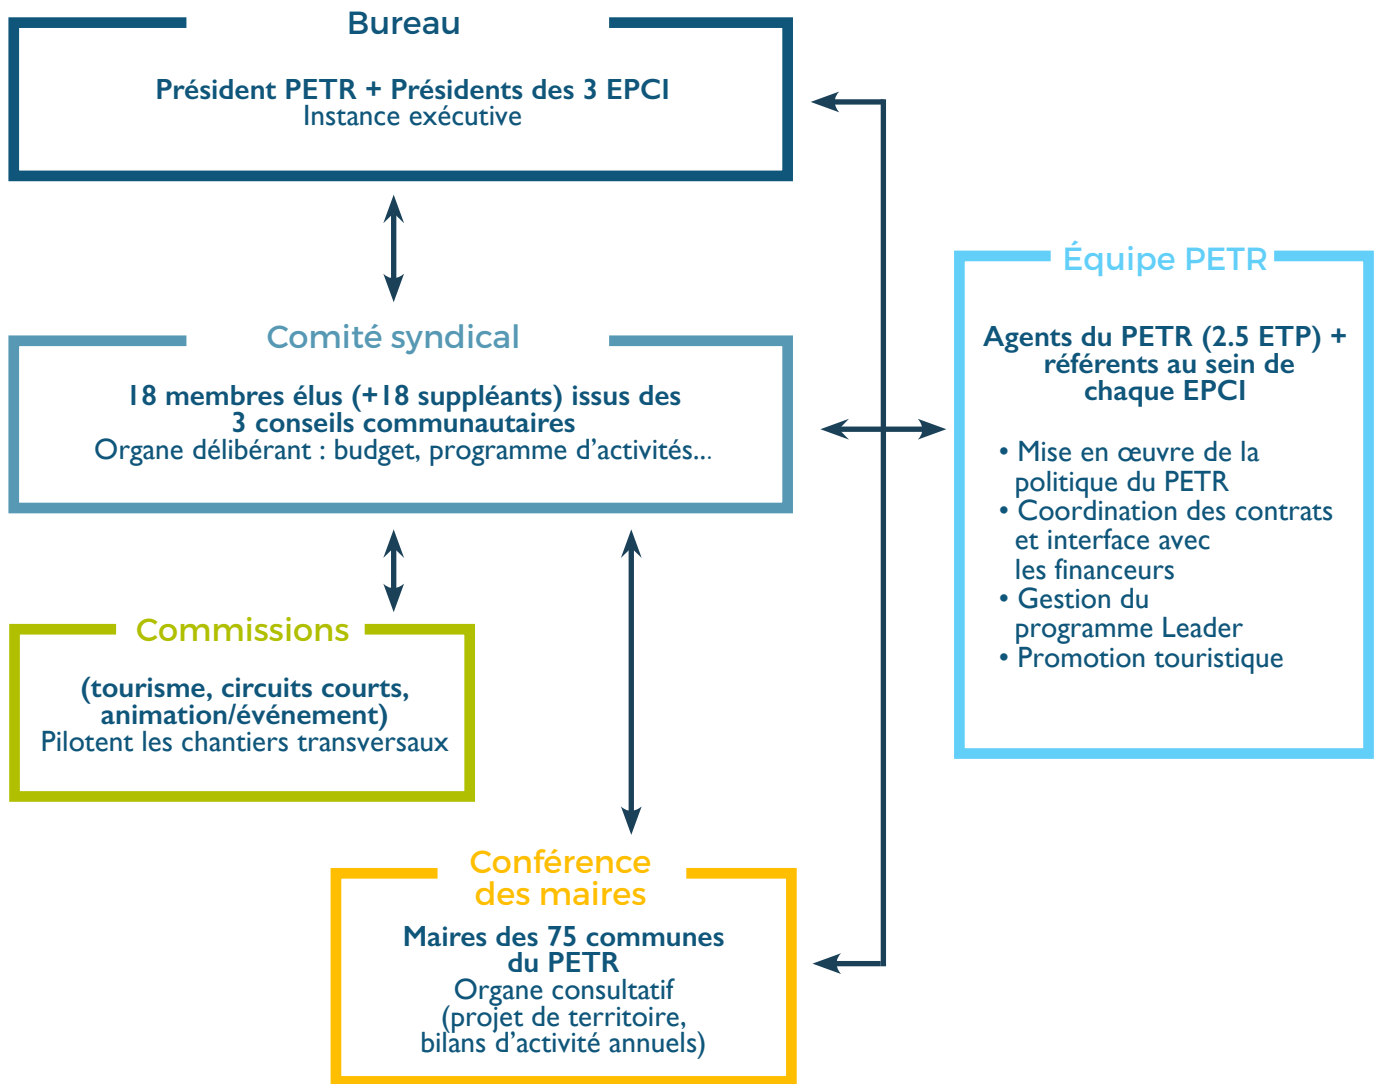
Bureau

Président PETR + Présidents des 3 EPCI
Instance exécutive

Comité syndical

18 membres élus (+18 suppléants) issus des 3 conseils communautaires
Organe délibérant : budget, programme d’activités...

Commissions

(tourisme, circuits courts, animation/événement)
Pilotent les chantiers transversaux

Conférence des maires

Maires des 75 communes du PETR
Organe consultatif (projet de territoire, bilans d’activité annuels)

Équipe PETR

Agents du PETR (2.5 ETP) + référents au sein de chaque EPCI

• Mise en œuvre de la politique du PETR
• Coordination des contrats et interface avec les financeurs
• Gestion du programme Leader
• Promotion touristique